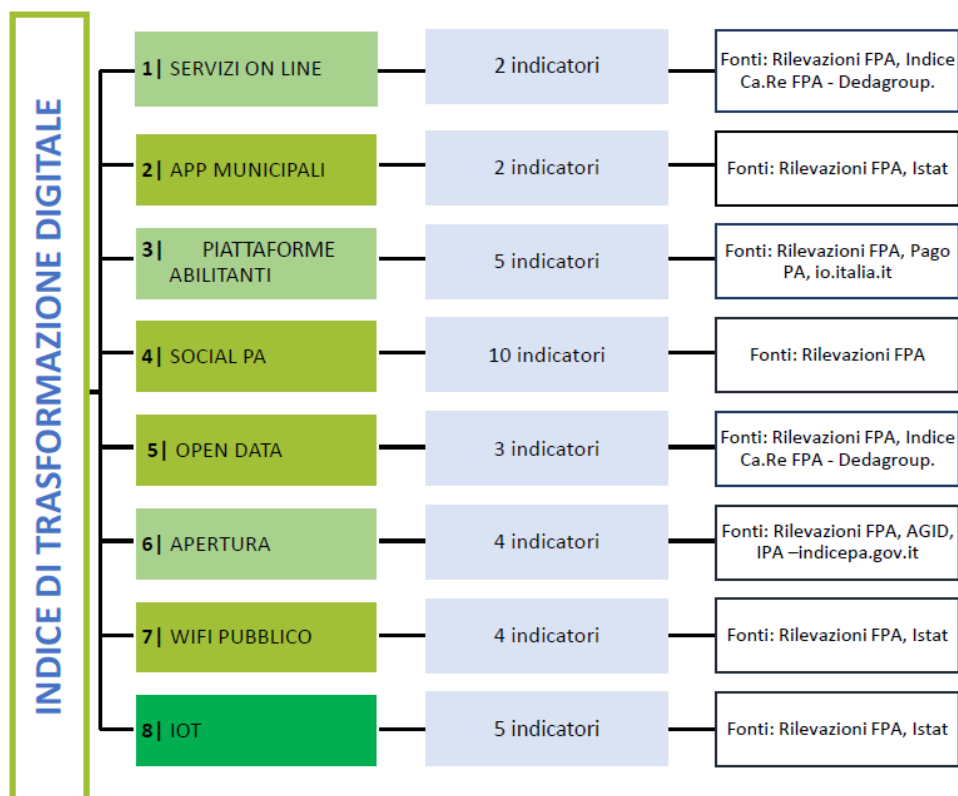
INDICE DI TRASFORMAZIONE DIGITALE

1| SERVIZI ON LINE
2 indicatori
Fonti: Rilevazioni FPA, Indice Ca.Re FPA - Dedagroup.

2| APP MUNICIPALI
2 indicatori
Fonti: Rilevazioni FPA, Istat

3| PIATTAFORME ABILITANTI
5 indicatori
Fonti: Rilevazioni FPA, Pago PA, io.italia.it

4| SOCIAL PA
10 indicatori
Fonti: Rilevazioni FPA

5| OPEN DATA
3 indicatori
Fonti: Rilevazioni FPA, Indice Ca.Re FPA - Dedagroup.

6| APERTURA
4 indicatori
Fonti: Rilevazioni FPA, AGID, IPA –indicepa.gov.it

7| WIFI PUBBLICO
4 indicatori
Fonti: Rilevazioni FPA, Istat

8| IOT
5 indicatori
Fonti: Rilevazioni FPA, Istat